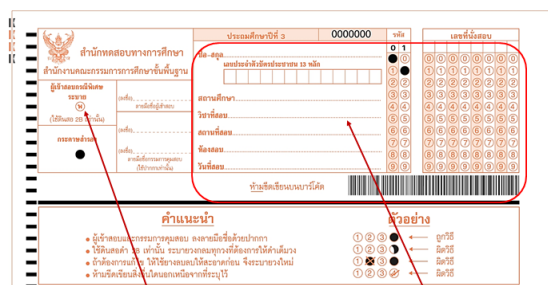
สำนักทดสอบทางการศึกษา
สำนักงานคณะกรรมการการศึกษาขั้นพื้นฐาน

ประถมศึกษาปีที่ 3 0000000 รหัส

เลขที่นั่งสอบ

ผู้เข้าสอบมีพิเศษ ระบาย (ใช้ดินสอ 2B เท่านั้น)

กรรมการคุมสอบ

(ลงชื่อ) ลายมือชื่อผู้เข้าสอบ

(ลงชื่อ) ลายมือชื่อกรรมการคุมสอบ (ใช้ปากกาเท่านั้น)

ชื่อ-สกุล
เลขประจำตัวบัตรประชาชน 13 หลัก
สถานศึกษา
วิชาที่สอบ
สถานที่สอบ
ห้องสอบ
วันที่สอบ

ห้ามขีดเขียนบนบาร์โค้ด

0 1

คำแนะนำ
ผู้เข้าสอบและกรรมการคุมสอบ ลงลายมือชื่อด้วยปากกา
ใช้ดินสอดำ 2B เท่านั้น ระบายวงกลมทุกช่องที่ต้องการให้เต็มวง
ถ้าต้องการแก้ไข ให้ใช้ยางลบลบให้สะอาดก่อน จึงระบายวงใหม่
ห้ามขีดเขียนสิ่งอื่นใดนอกเหนือจากที่ระบุไว้

ตัวอย่าง
ถูกวิธี
ผิดวิธี
ผิดวิธี
ผิดวิธี